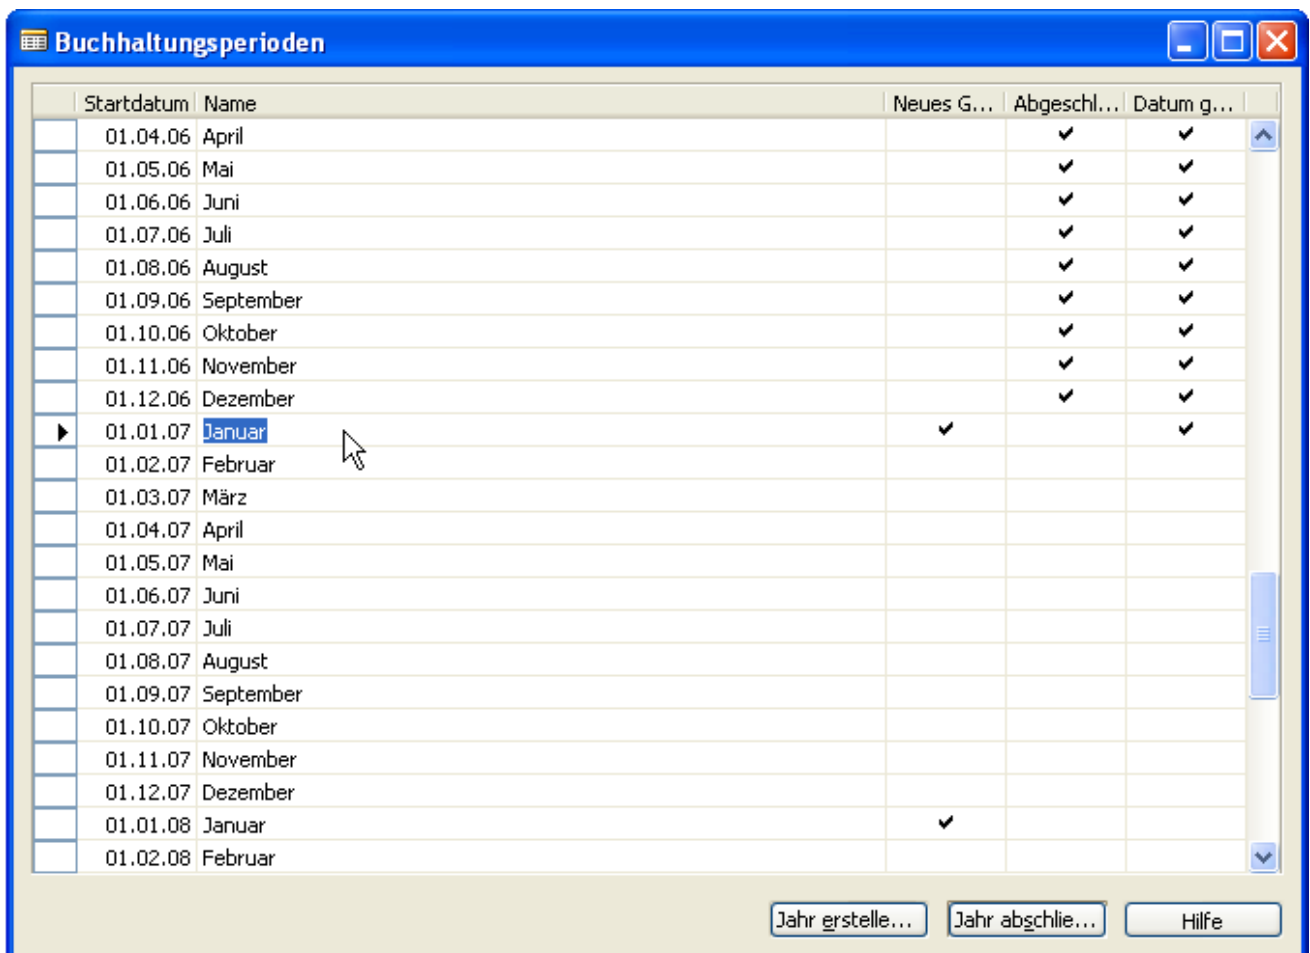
Buchhaltungsperioden

| Startdatum | Name | Neues G... | Abgeschl... | Datum g... |
|---|---|---|---|---|
| 01.04.06 | April | | ✔ | ✔ |
| 01.05.06 | Mai | | ✔ | ✔ |
| 01.06.06 | Juni | | ✔ | ✔ |
| 01.07.06 | Juli | | ✔ | ✔ |
| 01.08.06 | August | | ✔ | ✔ |
| 01.09.06 | September | | ✔ | ✔ |
| 01.10.06 | Oktober | | ✔ | ✔ |
| 01.11.06 | November | | ✔ | ✔ |
| 01.12.06 | Dezember | | ✔ | ✔ |
| 01.01.07 | Januar | ✔ | | ✔ |
| 01.02.07 | Februar | | | |
| 01.03.07 | März | | | |
| 01.04.07 | April | | | |
| 01.05.07 | Mai | | | |
| 01.06.07 | Juni | | | |
| 01.07.07 | Juli | | | |
| 01.08.07 | August | | | |
| 01.09.07 | September | | | |
| 01.10.07 | Oktober | | | |
| 01.11.07 | November | | | |
| 01.12.07 | Dezember | | | |
| 01.01.08 | Januar | ✔ | | |
| 01.02.08 | Februar | | | |

Jahr erstelle... Jahr abschlie... Hilfe